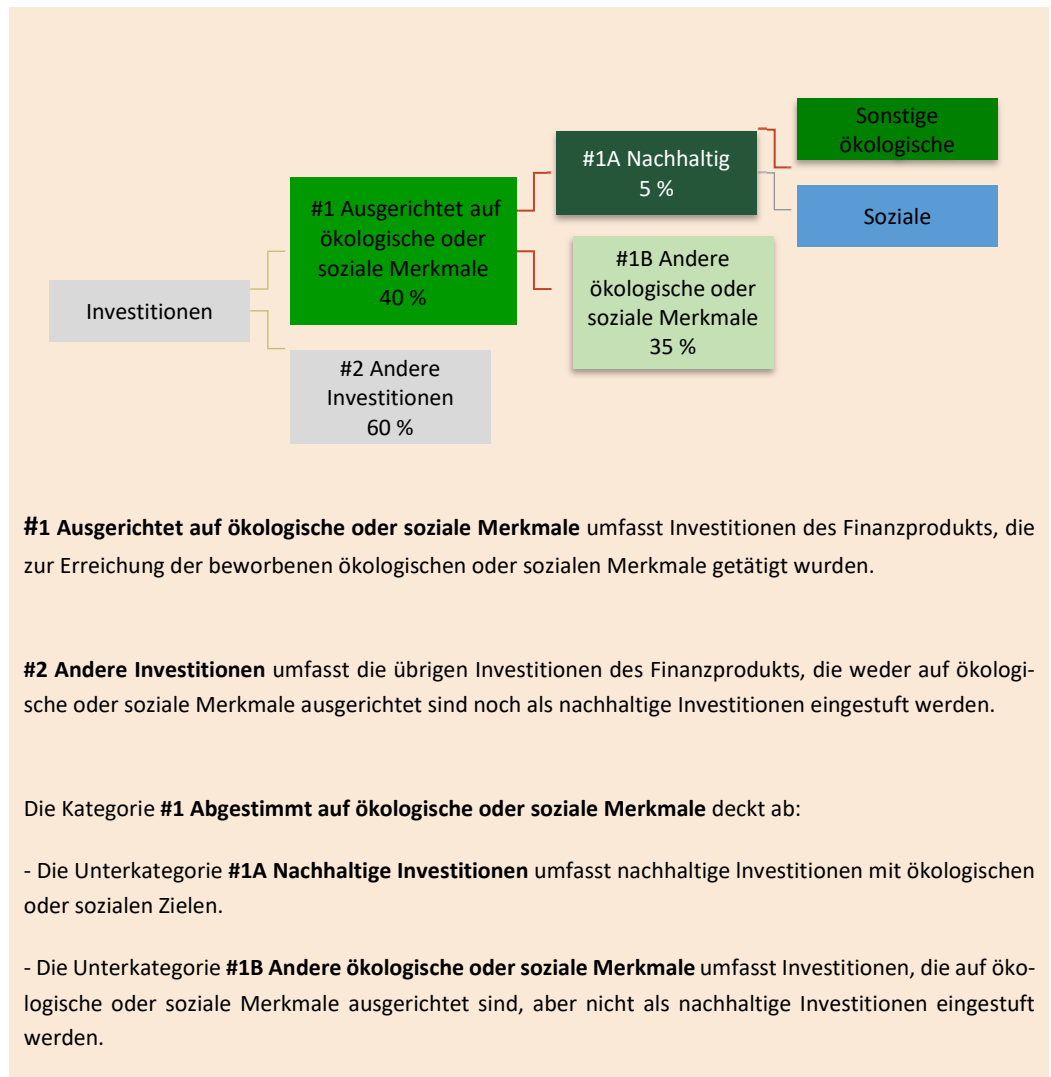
Investitionen

#1 Ausgerichtet auf ökologische oder soziale Merkmale 40 %

#2 Andere Investitionen 60 %

#1A Nachhaltig 5 %

#1B Andere ökologische oder soziale Merkmale 35 %

Sonstige ökologische

Soziale

**#1 Ausgerichtet auf ökologische oder soziale Merkmale** umfasst Investitionen des Finanzprodukts, die zur Erreichung der beworbenen ökologischen oder sozialen Merkmale getätigt wurden.

**#2 Andere Investitionen** umfasst die übrigen Investitionen des Finanzprodukts, die weder auf ökologische oder soziale Merkmale ausgerichtet sind noch als nachhaltige Investitionen eingestuft werden.

Die Kategorie **#1 Abgestimmt auf ökologische oder soziale Merkmale** deckt ab:

- Die Unterkategorie **#1A Nachhaltige Investitionen** umfasst nachhaltige Investitionen mit ökologischen oder sozialen Zielen.

- Die Unterkategorie **#1B Andere ökologische oder soziale Merkmale** umfasst Investitionen, die auf ökologische oder soziale Merkmale ausgerichtet sind, aber nicht als nachhaltige Investitionen eingestuft werden.